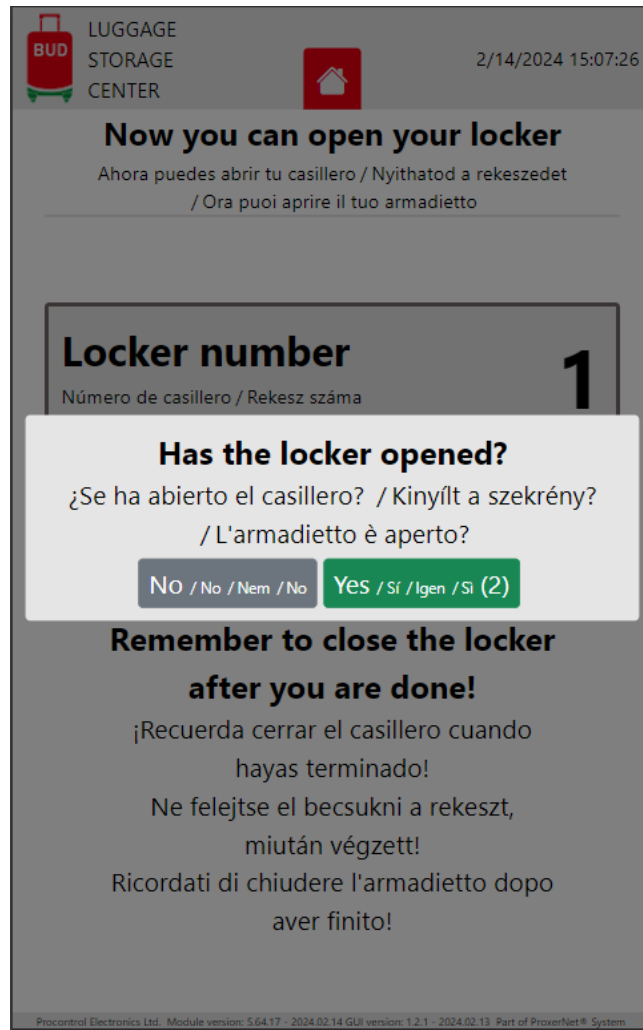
BUD

LUGGAGE STORAGE CENTER

2/14/2024 15:07:26

Now you can open your locker

Ahora puedes abrir tu casillero / Nyithatod a rekeszedet / Ora puoi aprire il tuo armadietto

Locker number

Número de casillero / Rekesz száma

1

Has the locker opened?

¿Se ha abierto el casillero? / Kinyílt a szekrény? / L'armadietto è aperto?

No / No / Nem / No

Yes / Sí / Igen / Sì (2)

Remember to close the locker after you are done!

¡Recuerda cerrar el casillero cuando hayas terminado!

Ne felejtse el becsukni a rekeszt, miután végzett!

Ricordati di chiudere l'armadietto dopo aver finito!

Procontrol Electronics Ltd. Module version: 5.64.17 - 2024.02.14 GUI version: 1.2.1 - 2024.02.13 Part of ProxerNet® System